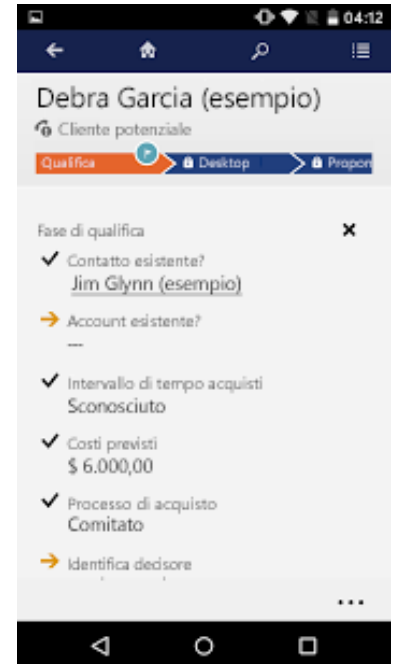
04:12

Debra Garcia (esempio)

Cliente potenziale

Qualifica

Desktop

Propon

Fase di qualifica

×

Contatto esistente?

Jim Glynn (esempio)

Account esistente?

---

Intervallo di tempo acquisti

Sconosciuto

Costi previsti

$ 6.000,00

Processo di acquisto

Comitato

Identifica decisore

...